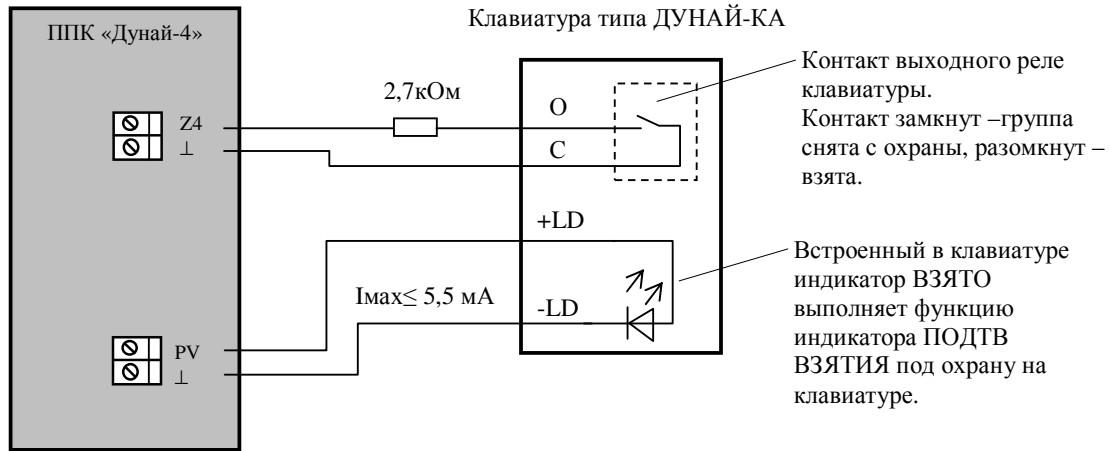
ППК «Дунай-4»

Клавиатура типа ДУНАЙ-КА

Z4
⊥

2,7кОм

O
C

Контакт выходного реле клавиатуры.
Контакт замкнут –группа снята с охраны, разомкнут – взята.

+LD

Imax≤ 5,5 мА

-LD

PV
⊥

Встроенный в клавиатуре индикатор ВЗЯТО выполняет функцию индикатора ПОДТВ ВЗЯТИЯ под охрану на клавиатуре.